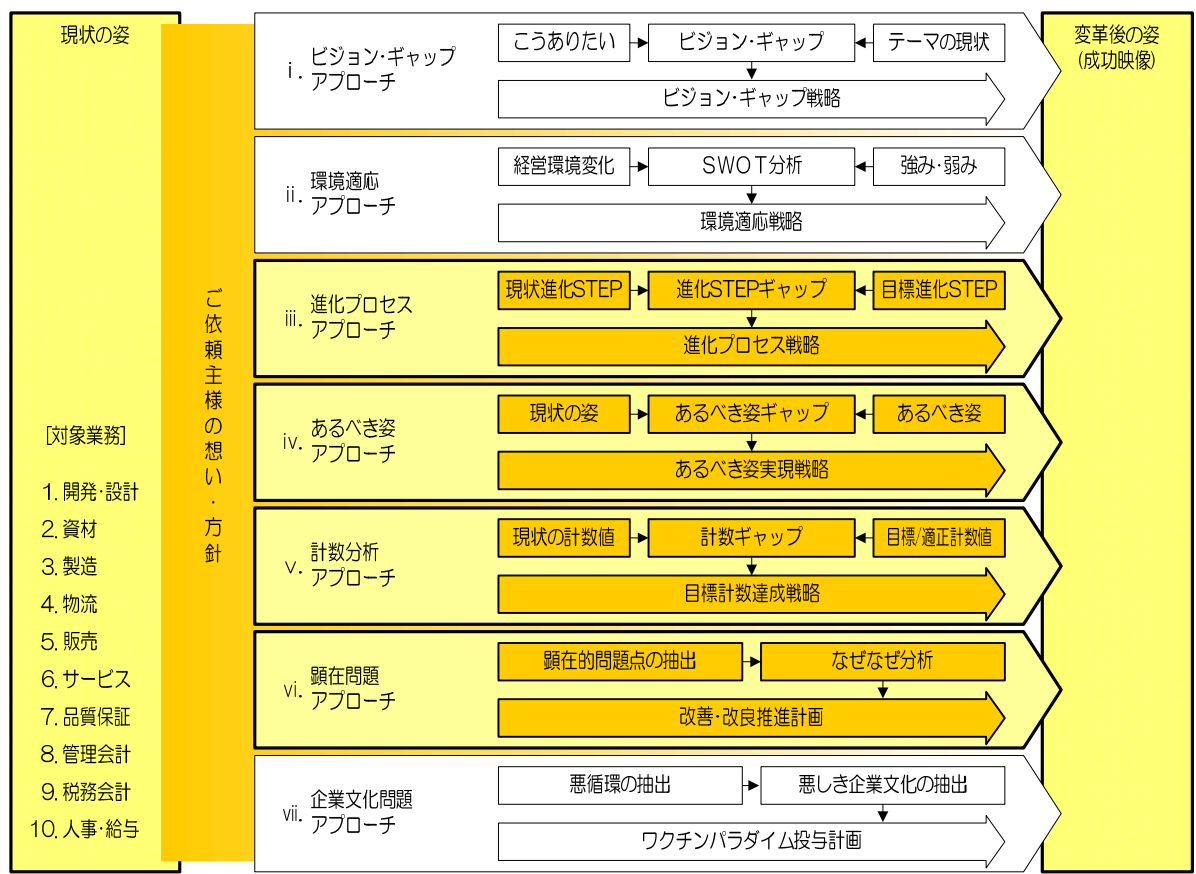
現状の姿

［対象業務］

1. 開発・設計
2. 資材
3. 製造
4. 物流
5. 販売
6. サービス
7. 品質保証
8. 管理会計
9. 税務会計
10. 人事・給与

ご依頼主様の想い・方針

i. ビジョン・ギャップアプローチ
こうありたい
ビジョン・ギャップ
テーマの現状
ビジョン・ギャップ戦略

ii. 環境適応アプローチ
経営環境変化
SWOT分析
強み・弱み
環境適応戦略

iii. 進化プロセスアプローチ
現状進化STEP
進化STEPギャップ
目標進化STEP
進化プロセス戦略

iv. あるべき姿アプローチ
現状の姿
あるべき姿ギャップ
あるべき姿
あるべき姿実現戦略

v. 計数分析アプローチ
現状の計数値
計数ギャップ
目標/適正計数値
目標計数達成戦略

vi. 顕在問題アプローチ
顕在的問題点の抽出
なぜなぜ分析
改善・改良推進計画

vii. 企業文化問題アプローチ
悪循環の抽出
悪しき企業文化の抽出
ワクチンパラダイム投与計画

変革後の姿
(成功映像)